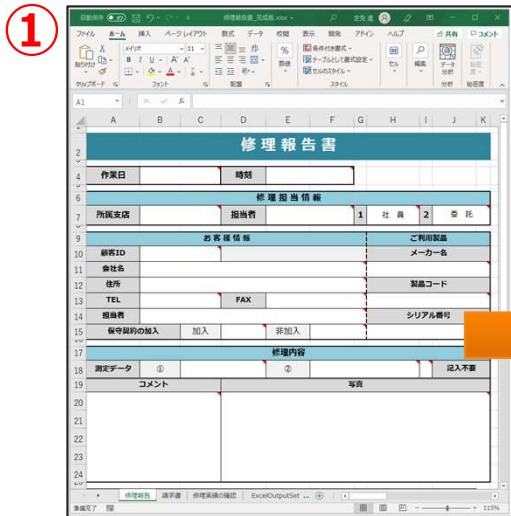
①

自動保存 オフ 修理報告書_完成版.xlsx

ファイル ホーム 挿入 ページレイアウト 数式 データ 校閲 表示 開発 アドイン ヘルプ 共有 コメント

貼り付け クリップボード メイリオ 11 フォント 配置 % 数値 条件付き書式 テーブルとして書式設定 セルのスタイル スタイル セル 編集 データ分析 分析 秘密度

A1 fx

A B C D E F G H I J K

2 修理報告書

4 作業日 時刻

6 修理担当情報

7 所属支店 担当者 1 社員 2 委託

9 お客様情報 ご利用製品

10 顧客ID メーカー名

11 会社名

12 住所 製品コード

13 TEL FAX

14 担当者 シリアル番号

15 保守契約の加入 加入 非加入

17 修理内容

18 測定データ ① ② 記入不要

19 コメント 写真

20

21

22

23

24

25

修理報告 請求書 修理実績の確認 ExcelOutputSet

準備完了 115%